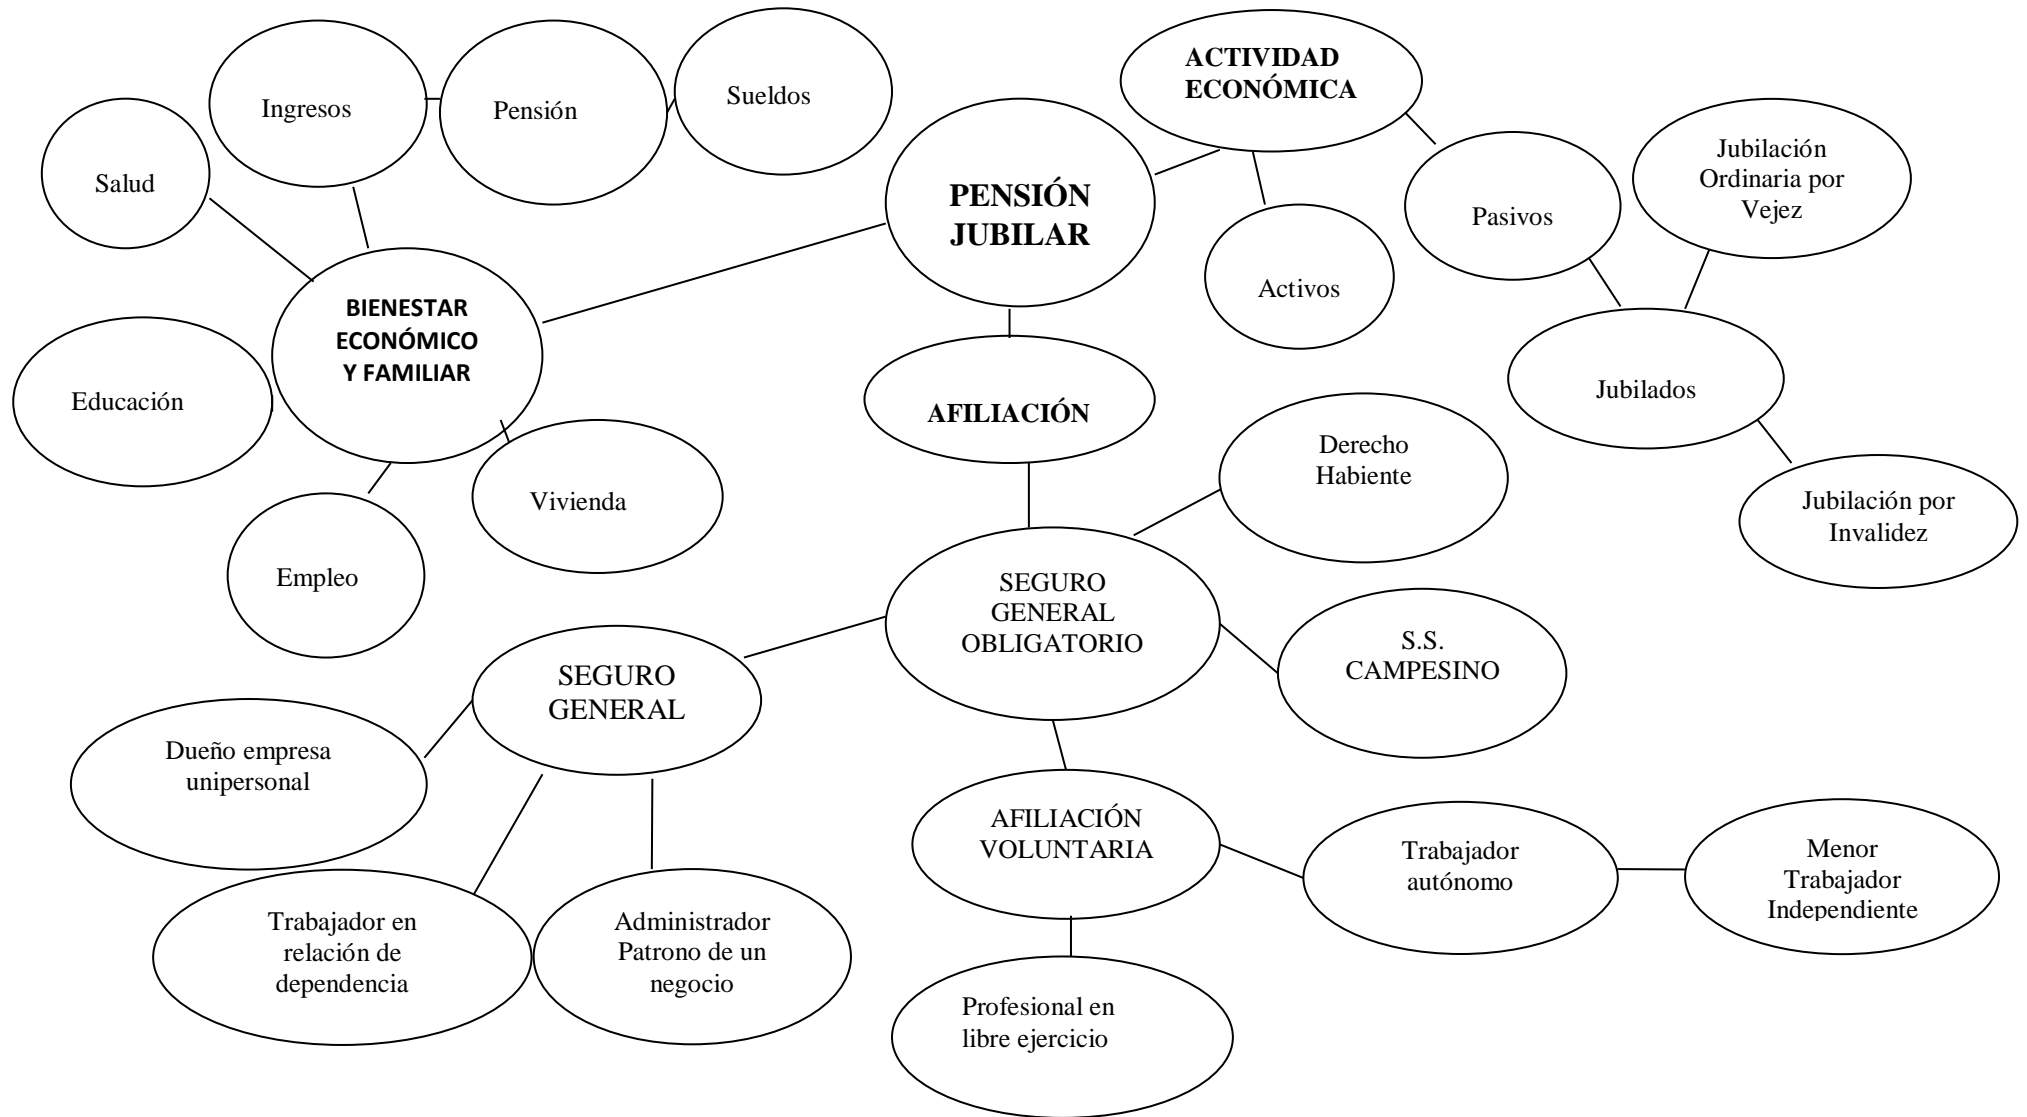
Ingresos

Pensión

Sueldos

ACTIVIDAD ECONÓMICA

Salud

PENSIÓN JUBILAR

Pasivos

Jubilación Ordinaria por Vejez

Activos

BIENESTAR ECONÓMICO Y FAMILIAR

Educación

AFILIACIÓN

Jubilados

Derecho Habiente

Vivienda

Jubilación por Invalidez

Empleo

SEGURO GENERAL OBLIGATORIO

S.S. CAMPESINO

SEGURO GENERAL

Dueño empresa unipersonal

AFILIACIÓN VOLUNTARIA

Trabajador autónomo

Menor Trabajador Independiente

Trabajador en relación de dependencia

Administrador Patrono de un negocio

Profesional en libre ejercicio